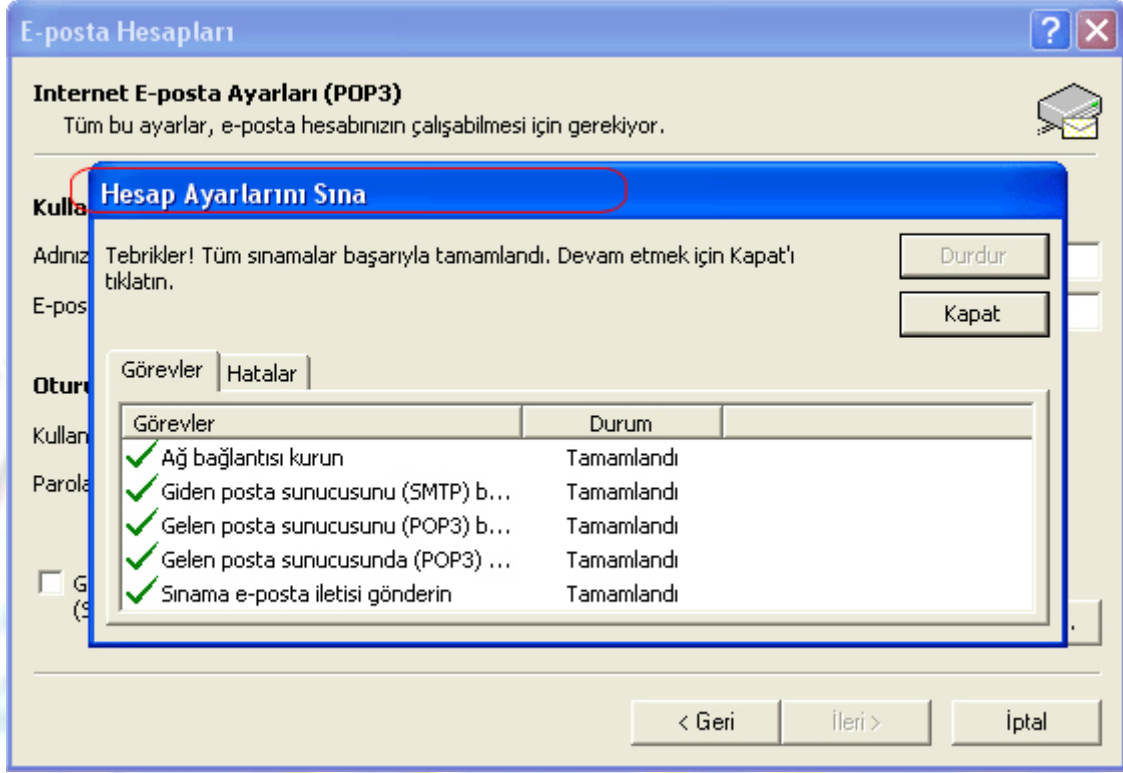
E-posta Hesapları

Internet E-posta Ayarları (POP3)
Tüm bu ayarlar, e-posta hesabınızın çalışabilmesi için gerekiyor.

Kulla

Adınız

E-pos

Oturu

Kullan

Parola

G
(S

Hesap Ayarlarını Sına

Tebrikler! Tüm sınamalar başarıyla tamamlandı. Devam etmek için Kapat'ı tıklatın.

Durdur

Kapat

Görevler | Hatalar

| Görevler | Durum |
|---|---|
| Ağ bağlantısı kurun | Tamamlandı |
| Giden posta sunucusunu (SMTP) b... | Tamamlandı |
| Gelen posta sunucusunu (POP3) b... | Tamamlandı |
| Gelen posta sunucusunda (POP3) ... | Tamamlandı |
| Sınama e-posta iletisi gönderin | Tamamlandı |

< Geri   İleri >   İptal